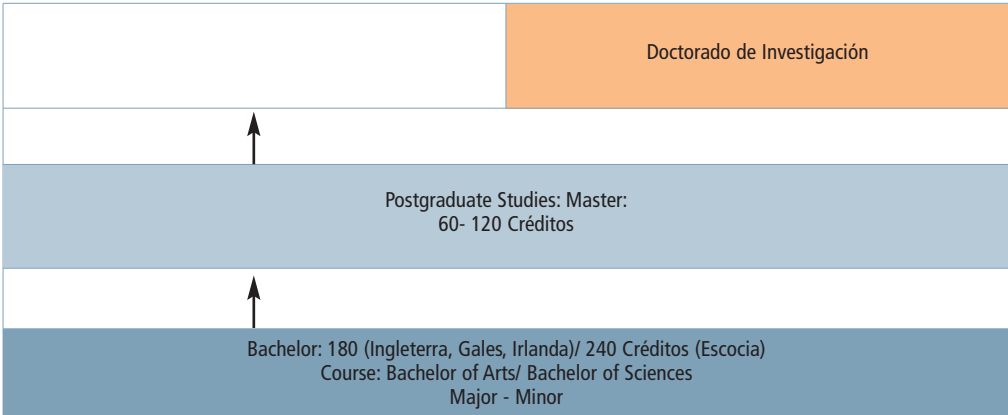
Doctorado de Investigación

Postgraduate Studies: Master:
60- 120 Créditos

Bachelor: 180 (Ingleterra, Gales, Irlanda)/ 240 Créditos (Escocia)
Course: Bachelor of Arts/ Bachelor of Sciences
Major - Minor